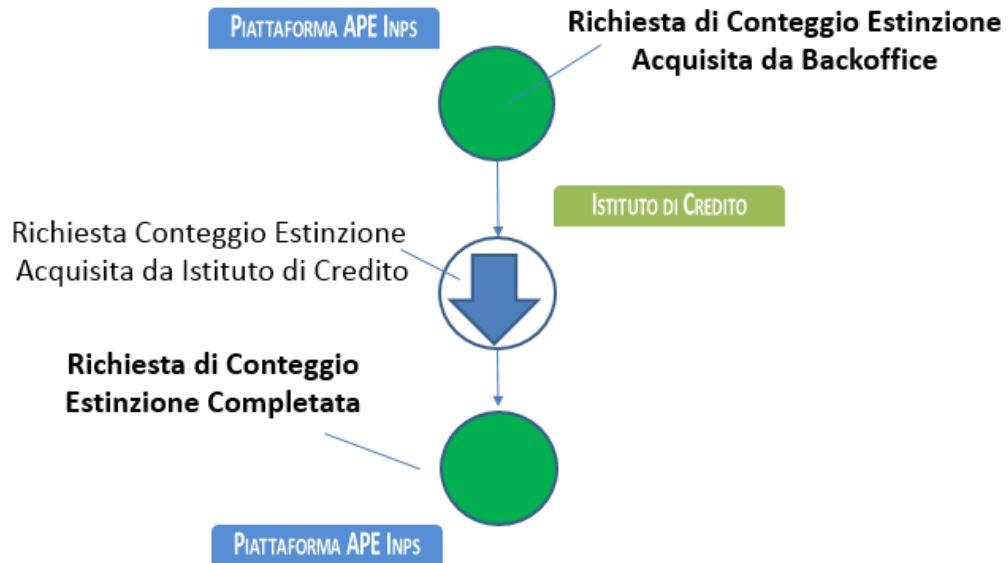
Piattaforma APE Inps

Richiesta di Conteggio Estinzione Acquisita da Backoffice

Istituto di Credito

Richiesta Conteggio Estinzione Acquisita da Istituto di Credito

Richiesta di Conteggio Estinzione Completata

Piattaforma APE Inps